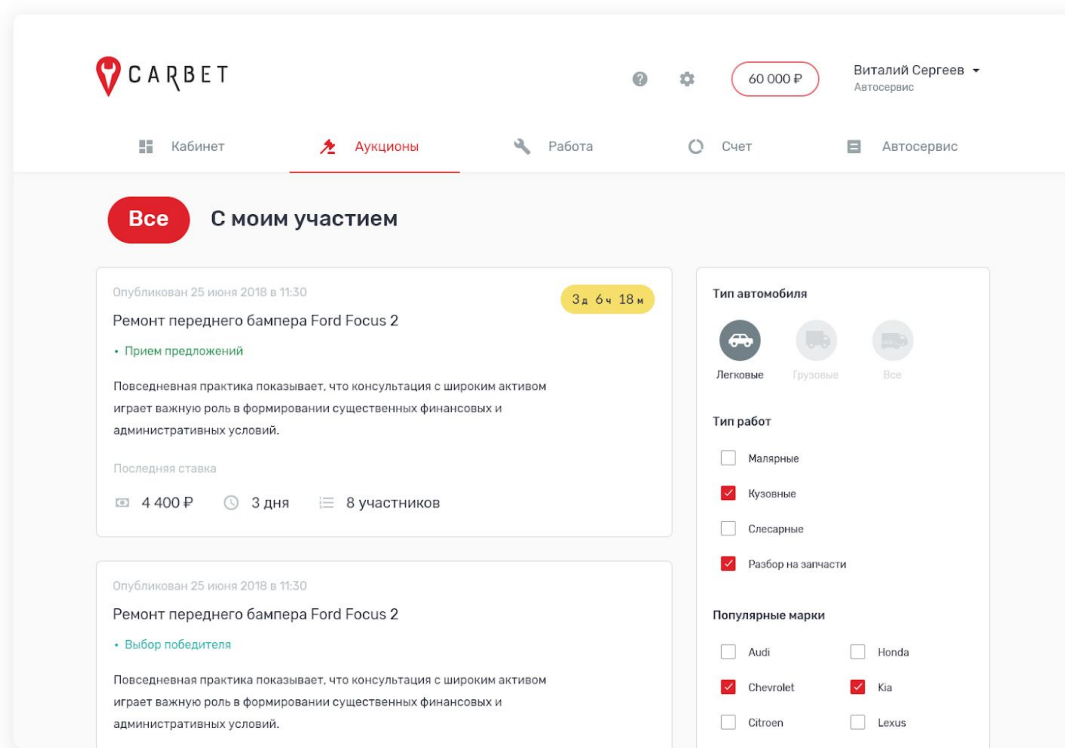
CARBET

60 000 ₽

Виталий Сергеев
Автосервис

Кабинет
Аукционы
Работа
Счет
Автосервис

Все
С моим участием

Опубликован 25 июня 2018 в 11:30
3д 6ч 18м
Ремонт переднего бампера Ford Focus 2
• Прием предложений
Повседневная практика показывает, что консультация с широким активом играет важную роль в формировании существенных финансовых и административных условий.
Последняя ставка
4 400 ₽
3 дня
8 участников

Опубликован 25 июня 2018 в 11:30
Ремонт переднего бампера Ford Focus 2
• Выбор победителя
Повседневная практика показывает, что консультация с широким активом играет важную роль в формировании существенных финансовых и административных условий.

Тип автомобиля
Легковые
Грузовые
Все

Тип работ
Малярные
Кузовные
Слесарные
Разбор на запчасти

Популярные марки
Audi
Honda
Chevrolet
Kia
Citroen
Lexus